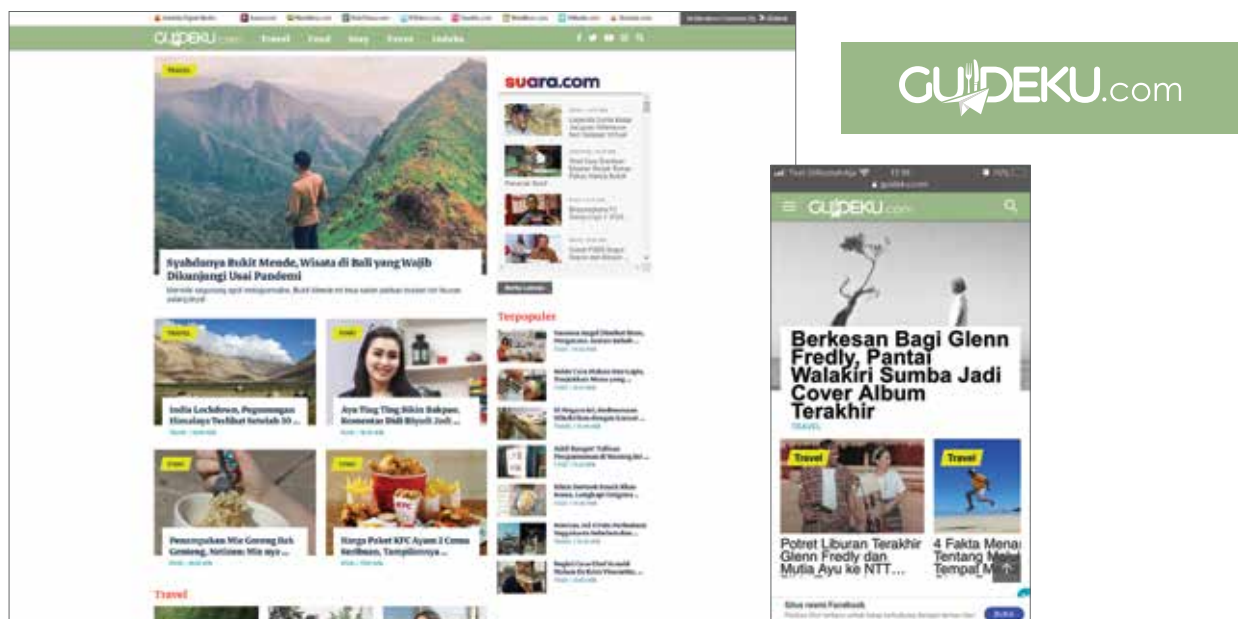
GUIDEKU.com Travel Food Stay Event Induks

Travel

Syahdunya Bukit Mende, Wisata di Bali yang Wajib Dikunjungi Usai Pandemi

suara.com

Terpopuler

Travel

India Lockdown, Pegunungan Himalaya Terlihat Setelah 30 ...

Event

Ayu Ting Ting Bikin Bakpao, Komentar Didi Biyoli Jadi ...

Food

Penampakan Mie Goreng Isi Genteng, Netizen: Mie nya ...

Food

Harga Paket KFC Ayam 2 Cuma Seribuan, Tampilannya ...

Travel

GUIDEKU.com

GUIDEKU.com

Berkesan Bagi Glenn Fredly, Pantai Walakiri Sumba Jadi Cover Album Terakhir

TRAVEL

Travel

Potret Liburan Terakhir Glenn Fredly dan Mutia Ayu ke NTT...

Travel

4 Fakta Menarik Tentang Mela Tempat M

Situs resmi Facebook